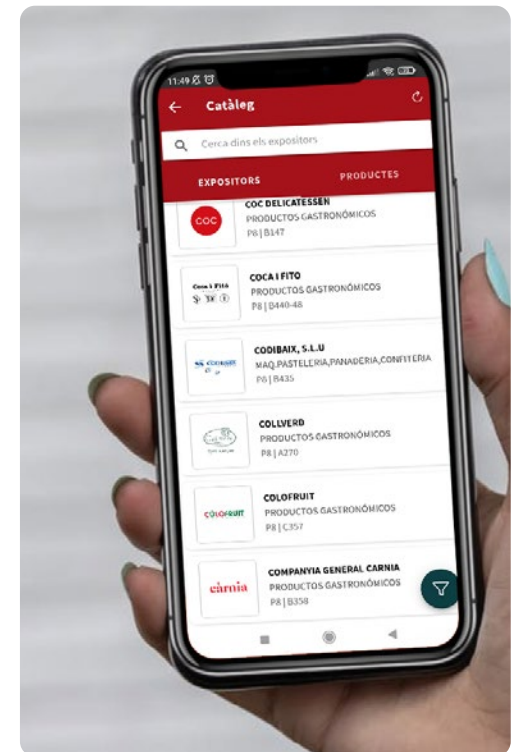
11:49

Catàleg

Cerca dins els expositors

EXPOSITORS

PRODUCTES

COC

COC DELICATESSEN
PRODUCTOS GASTRONÓMICOS
P8 | B147

Coca i Fito

COCA I FITO
PRODUCTOS GASTRONÓMICOS
P8 | B440-48

CODIBAIX

CODIBAIX, S.L.U
MAQ.PASTELERIA,PANADERIA,CONFITERIA
P6 | B435

COLLVERD
PRODUCTOS GASTRONÓMICOS
P8 | A270

COLOFRUIT

COLOFRUIT
PRODUCTOS GASTRONÓMICOS
P8 | C357

càrnia

COMPANYIA GENERAL CARNIA
PRODUCTOS GASTRONÓMICOS
P8 | B358